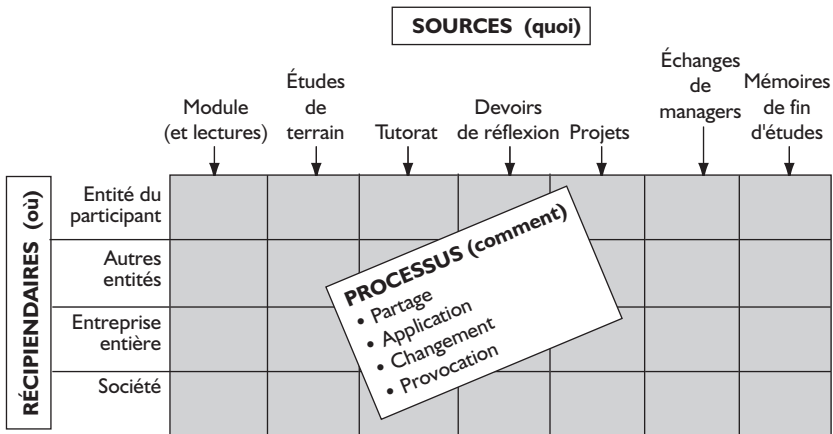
SOURCES (quoi)

Module (et lectures)

Études de terrain

Tutorat

Devoirs de réflexion

Projets

Échanges de managers

Mémoires de fin d'études

RÉCIPIENDAIRES (où)

Entité du participant

Autres entités

Entreprise entière

Société

PROCESSUS (comment)
• Partage
• Application
• Changement
• Provocation